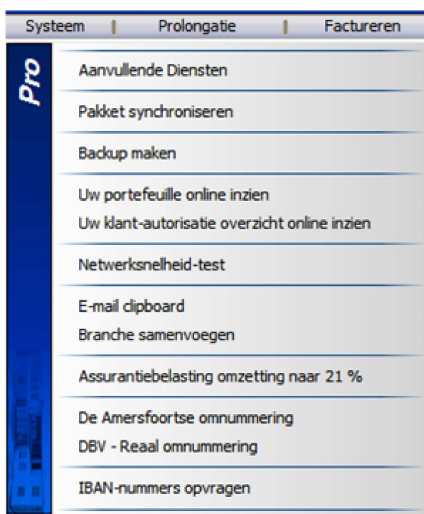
Systeem | Prolongatie | Factureren

Pro

Aanvullende Diensten

Pakket synchroniseren

Backup maken

Uw portefeuille online inzien
Uw klant-autorisatie overzicht online inzien

Netwerksnelheid-test

E-mail clipboard
Branche samenvoegen

Assurantiebelasting omzetting naar 21 %

De Amersfoortse omnummering
DBV - Reaal omnummering

IBAN-nummers opvragen